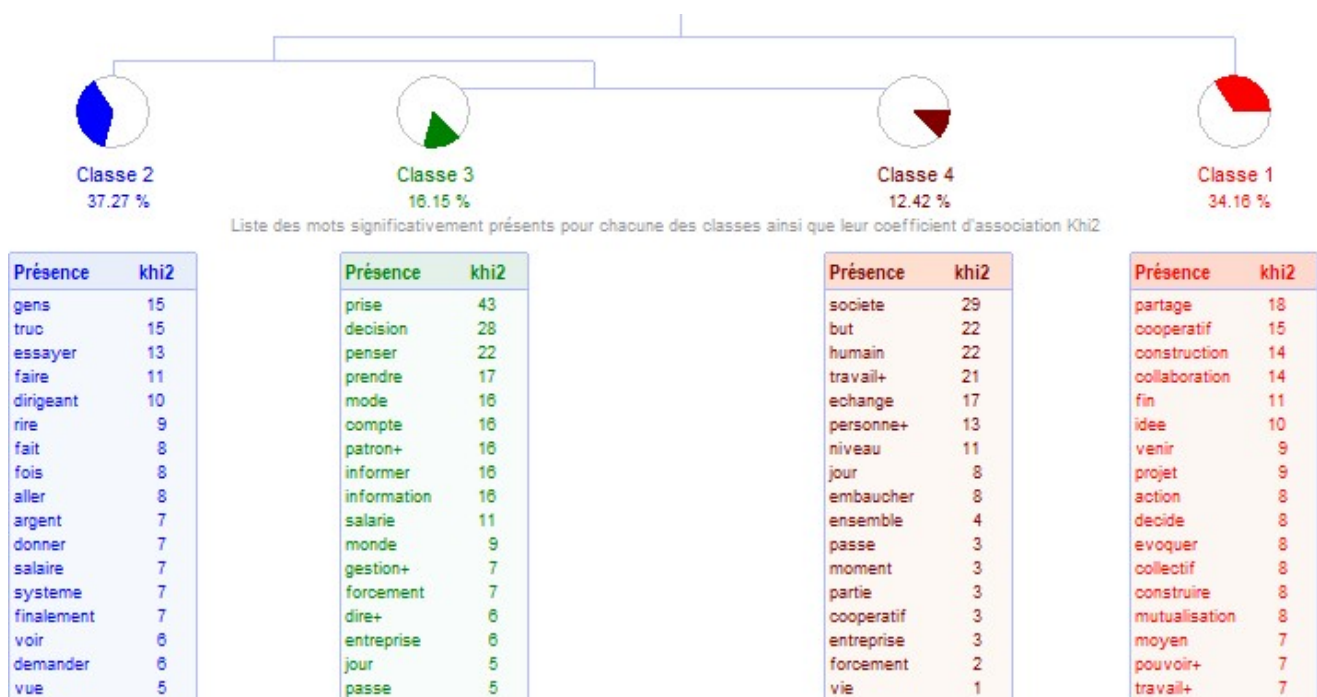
Classe 2
37.27 %

Classe 3
16.15 %

Classe 4
12.42 %

Classe 1
34.16 %

Liste des mots significativement présents pour chacune des classes ainsi que leur coefficient d'association Khi2

| Présence | khi2 |
|---|---|
| gens | 15 |
| truc | 15 |
| essayer | 13 |
| faire | 11 |
| dirigeant | 10 |
| rire | 9 |
| fait | 8 |
| fois | 8 |
| aller | 8 |
| argent | 7 |
| donner | 7 |
| salaire | 7 |
| systeme | 7 |
| finalement | 7 |
| voir | 6 |
| demander | 6 |
| vue | 5 |

| Présence | khi2 |
|---|---|
| prise | 43 |
| decision | 28 |
| penser | 22 |
| prendre | 17 |
| mode | 16 |
| compte | 16 |
| patron+ | 16 |
| informer | 16 |
| information | 16 |
| salarie | 11 |
| monde | 9 |
| gestion+ | 7 |
| forcement | 7 |
| dire+ | 6 |
| entreprise | 6 |
| jour | 5 |
| passe | 5 |

| Présence | khi2 |
|---|---|
| societe | 29 |
| but | 22 |
| humain | 22 |
| travail+ | 21 |
| echange | 17 |
| personne+ | 13 |
| niveau | 11 |
| jour | 8 |
| embaucher | 8 |
| ensemble | 4 |
| passe | 3 |
| moment | 3 |
| partie | 3 |
| cooperatif | 3 |
| entreprise | 3 |
| forcement | 2 |
| vie | 1 |

| Présence | khi2 |
|---|---|
| partage | 18 |
| cooperatif | 15 |
| construction | 14 |
| collaboration | 14 |
| fin | 11 |
| idee | 10 |
| venir | 9 |
| projet | 9 |
| action | 8 |
| decide | 8 |
| evoquer | 8 |
| collectif | 8 |
| construire | 8 |
| mutualisation | 8 |
| moyen | 7 |
| pouvoir+ | 7 |
| travail+ | 7 |